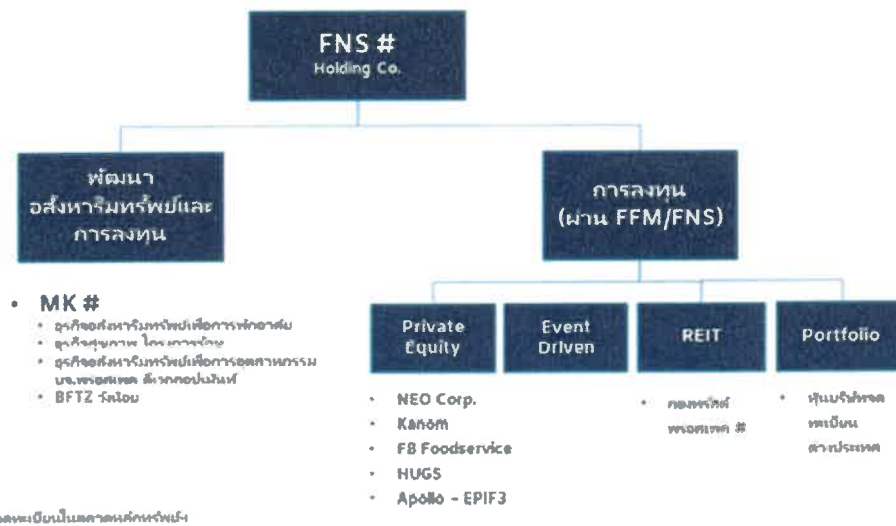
FNS #
Holding Co.

พัฒนา อสังหาริมทรัพย์และ การลงทุน

การลงทุน (ผ่าน FFM/FNS)

• MK #
• ธุรกิจอสังหาริมทรัพย์เพื่อการพักอาศัย
• ธุรกิจสุขภาพ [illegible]
• ธุรกิจอสังหาริมทรัพย์เพื่อการอุตสาหกรรม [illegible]
• BFTZ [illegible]

Private Equity

Event Driven

REIT

Portfolio

• NEO Corp.
• Kanom
• FB Foodservice
• HUGS
• Apollo - EPIF3

• กองทรัสต์ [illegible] #

• หุ้นบริษัทจดทะเบียน ต่างประเทศ

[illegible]จดทะเบียนในตลาดหลักทรัพย์ฯ